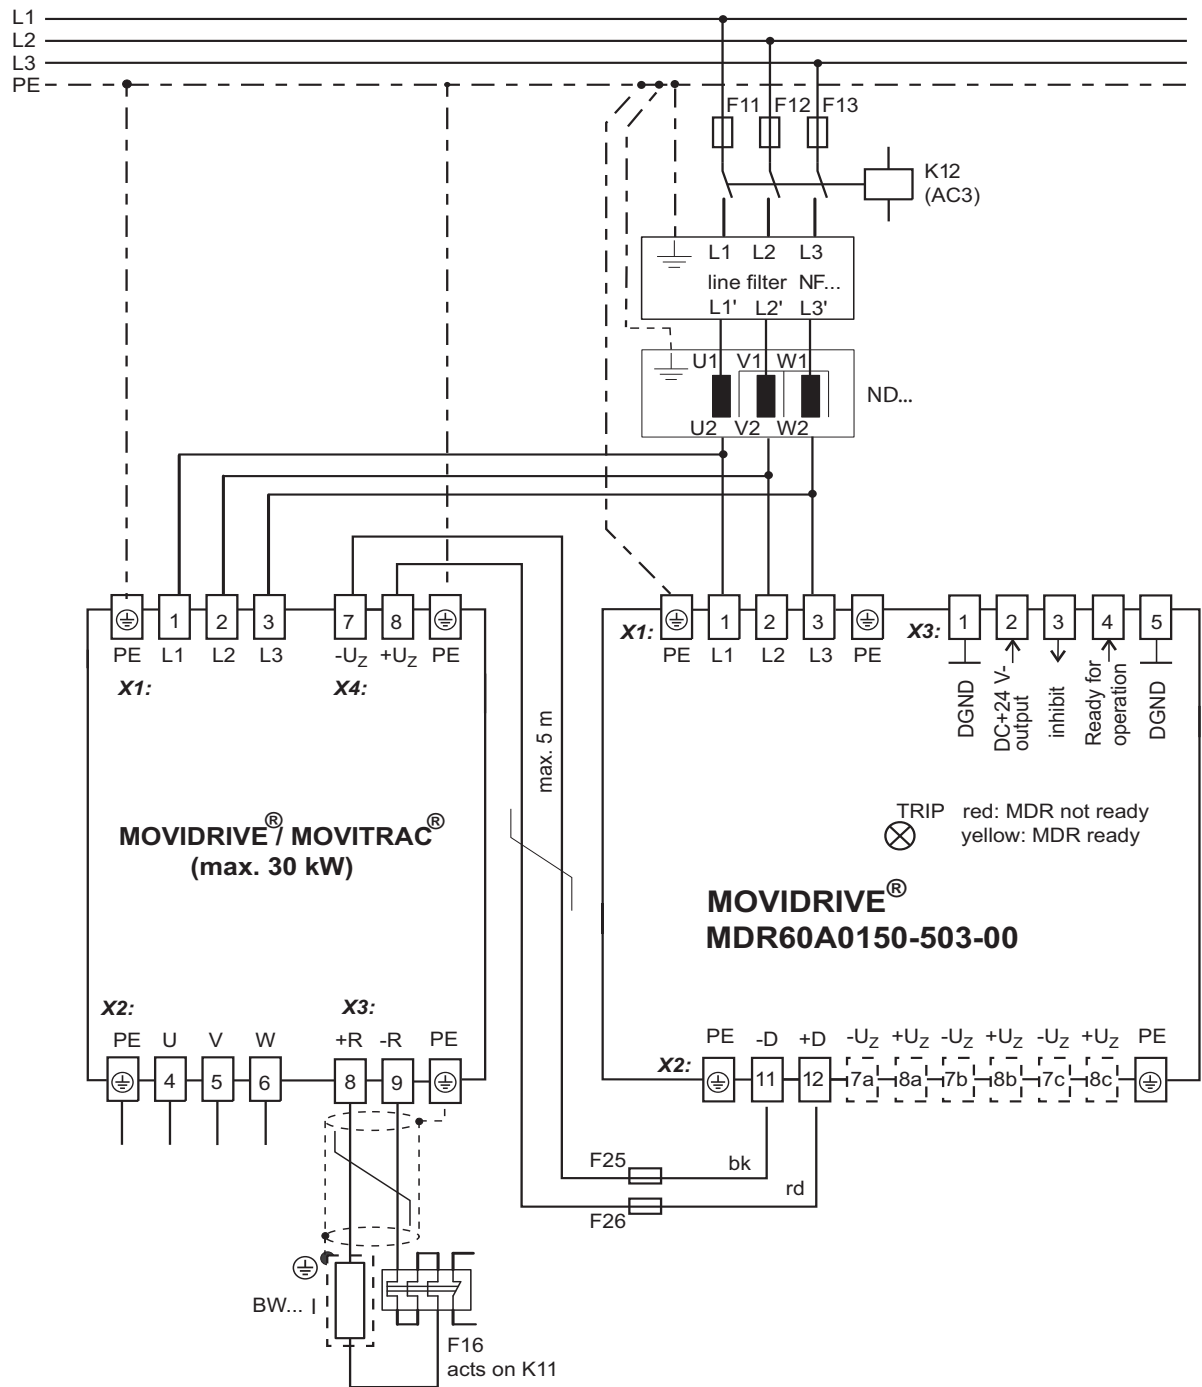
L1
L2
L3
PE

F11 F12 F13

K12
(AC3)

L1 L2 L3
line filter NF...
L1' L2' L3'

U1 V1 W1
ND...
U2 V2 W2

1 2 3 7 8
PE L1 L2 L3 $-U_Z$ $+U_Z$ PE
X1: X4:

max. 5 m

X1: 1 2 3
PE L1 L2 L3 PE

X3: 1 2 3 4 5
DGND
DC+24 V-output
inhibit
Ready for operation
DGND

TRIP red: MDR not ready
yellow: MDR ready

MOVIDRIVE® / MOVITRAC®
(max. 30 kW)

MOVIDRIVE®
MDR60A0150-503-00

X2: X3:
PE U V W +R -R PE
4 5 6 8 9

PE -D +D $-U_Z$ $+U_Z$ $-U_Z$ $+U_Z$ $-U_Z$ $+U_Z$ PE
X2: 11 12 7a 8a 7b 8b 7c 8c

F25 bk
rd
F26

BW...

F16
acts on K11